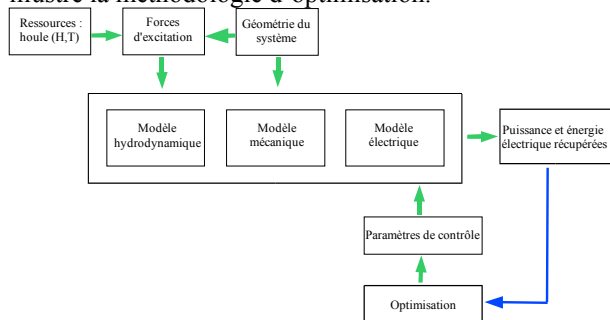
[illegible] la méthodologie d'optimisation.

Ressources : houle (H,T)

Forces d'excitation

Géométrie du système

Modèle hydrodynamique

Modèle mécanique

Modèle électrique

Puissance et énergie électrique récupérées

Paramètres de contrôle

Optimisation